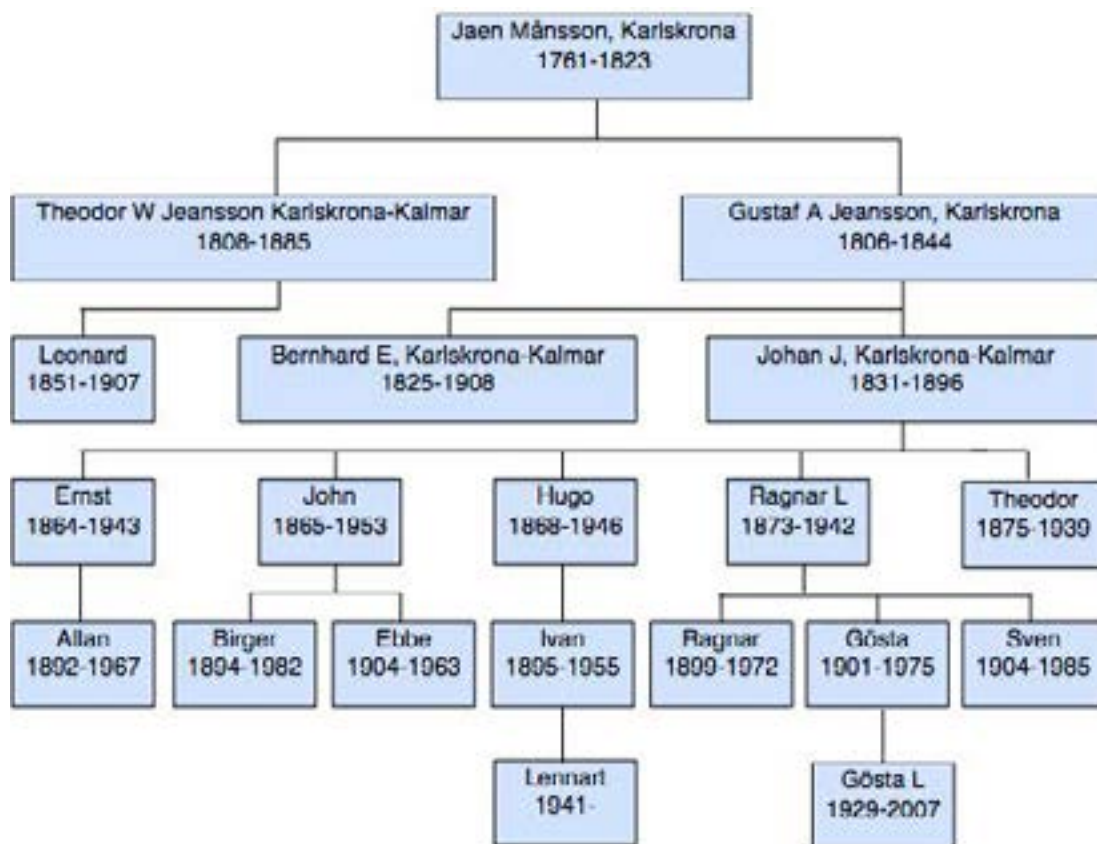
Jaen Månsson, Karlskrona
1761-1823

Theodor W Jeansson Karlskrona-Kalmar
1808-1885

Gustaf A Jeansson, Karlskrona
1806-1844

Leonard
1851-1907

Bernhard E, Karlskrona-Kalmar
1825-1908

Johan J, Karlskrona-Kalmar
1831-1896

Ernst
1864-1943

John
1865-1953

Hugo
1868-1946

Ragnar L
1873-1942

Theodor
1875-1939

Allan
1892-1967

Birger
1894-1982

Ebbe
1904-1963

Ivan
1895-1955

Ragnar
1899-1972

Gösta
1901-1975

Sven
1904-1985

Lennart
1941-

Gösta L
1929-2007